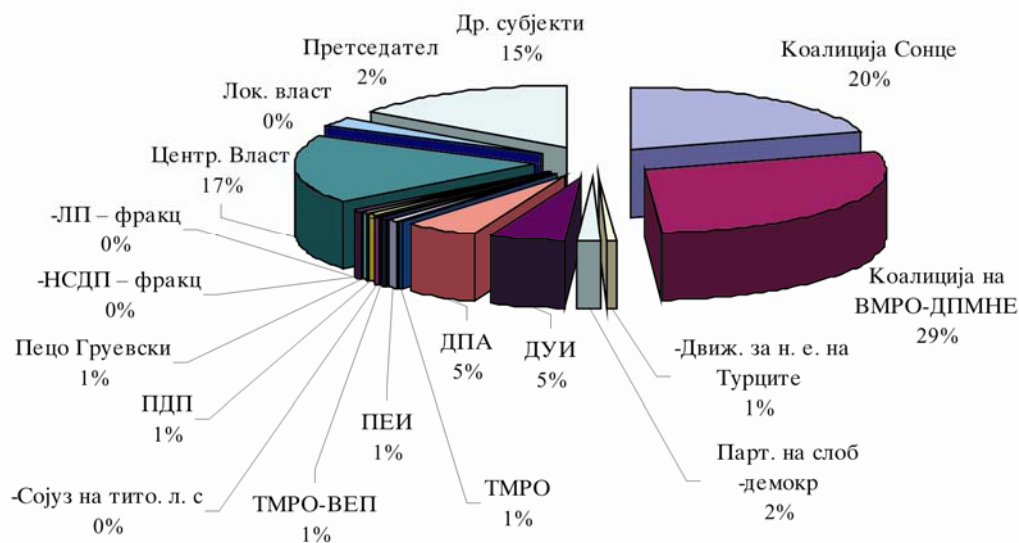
Др. субјекти
15%

Коалиција Сонце
20%

Претседател
2%

Лок. власт
0%

Центр. Власт
17%

-ЛП – фракц
0%

-НСДП – фракц
0%

Пецо Груевски
1%

ПДП
1%

-Сојуз на тито. л. с
0%

ТМРО-ВЕП
1%

ПЕИ
1%

ТМРО
1%

ДПА
5%

ДУИ
5%

Парт. на слоб -демокр
2%

-Движ. за н. е. на Турците
1%

Коалиција на ВМРО-ДПМНЕ
29%